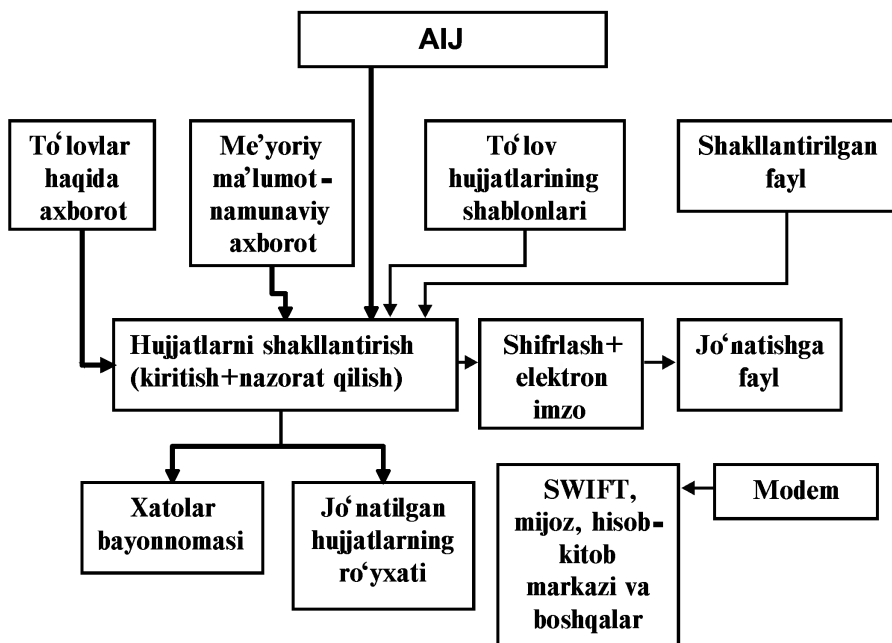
AIJ

To'lovlar haqida axborot

Me'yoriy ma'lumot - namunaviy axborot

To'lov hujjatlarining shablonlari

Shakllantirilgan fayl

Hujjatlarni shakllantirish (kiritish+nazorat qilish)

Shifrlash+ elektron imzo

Jo'natishga fayl

Xatolar bayonnomasi

Jo'natilgan hujjatlarning ro'yxati

SWIFT, mijoz, hisob-kitob markazi va boshqalar

Modem